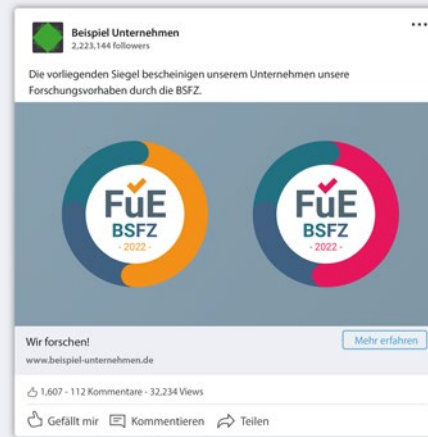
Beispiel Unternehmen
2,223,144 followers

...

Die vorliegenden Siegel bescheinigen unserem Unternehmen unsere Forschungsvorhaben durch die BSFZ.

FuE
BSFZ
- 2022 -

FuE
BSFZ
- 2022 -

Wir forschen!
www.beispiel-unternehmen.de

Mehr erfahren

1,607 · 112 Kommentare · 32,234 Views

Gefällt mir   Kommentieren   Teilen